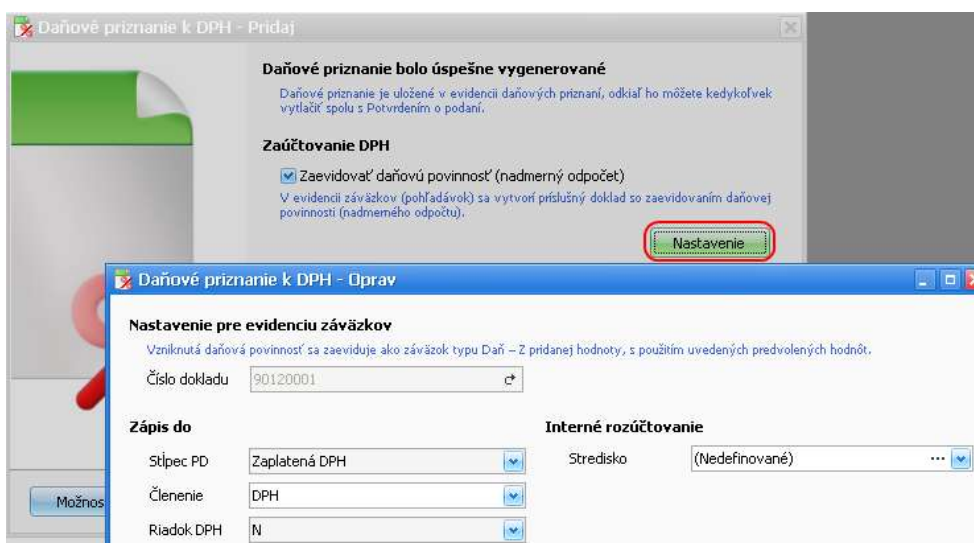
Daňové priznanie k DPH - Pridaj

Daňové priznanie bolo úspešne vygenerované

Daňové priznanie je uložené v evidencii daňových priznaní, odkiaľ ho môžete kedykoľvek vytlačiť spolu s Potvrdením o podaní.

Zaúčtovanie DPH

Zaevidovať daňovú povinnosť (nadmerný odpočet)

V evidencii záväzkov (pohľadávok) sa vytvorí príslušný doklad so zaevidovaním daňovej povinnosti (nadmerného odpočtu).

Nastavenie

Možnos

Daňové priznanie k DPH - Oprav

Nastavenie pre evidenciu záväzkov

Vzniknutá daňová povinnosť sa zaeviduje ako záväzok typu Daň – Z pridanej hodnoty, s použitím uvedených predvolených hodnôt.

Číslo dokladu 90120001

Zápis do

Stĺpec PD Zaplatená DPH

Členenie DPH

Riadok DPH N

Interné rozúčtovanie

Stredisko (Nedefinované)